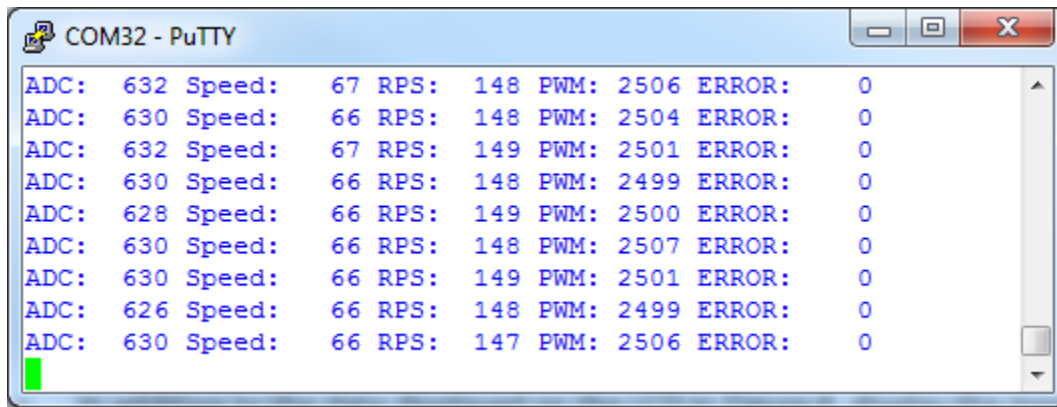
COM32 - PuTTY

ADC: 632 Speed: 67 RPS: 148 PWM: 2506 ERROR: 0
ADC: 630 Speed: 66 RPS: 148 PWM: 2504 ERROR: 0
ADC: 632 Speed: 67 RPS: 149 PWM: 2501 ERROR: 0
ADC: 630 Speed: 66 RPS: 148 PWM: 2499 ERROR: 0
ADC: 628 Speed: 66 RPS: 149 PWM: 2500 ERROR: 0
ADC: 630 Speed: 66 RPS: 148 PWM: 2507 ERROR: 0
ADC: 630 Speed: 66 RPS: 149 PWM: 2501 ERROR: 0
ADC: 626 Speed: 66 RPS: 148 PWM: 2499 ERROR: 0
ADC: 630 Speed: 66 RPS: 147 PWM: 2506 ERROR: 0